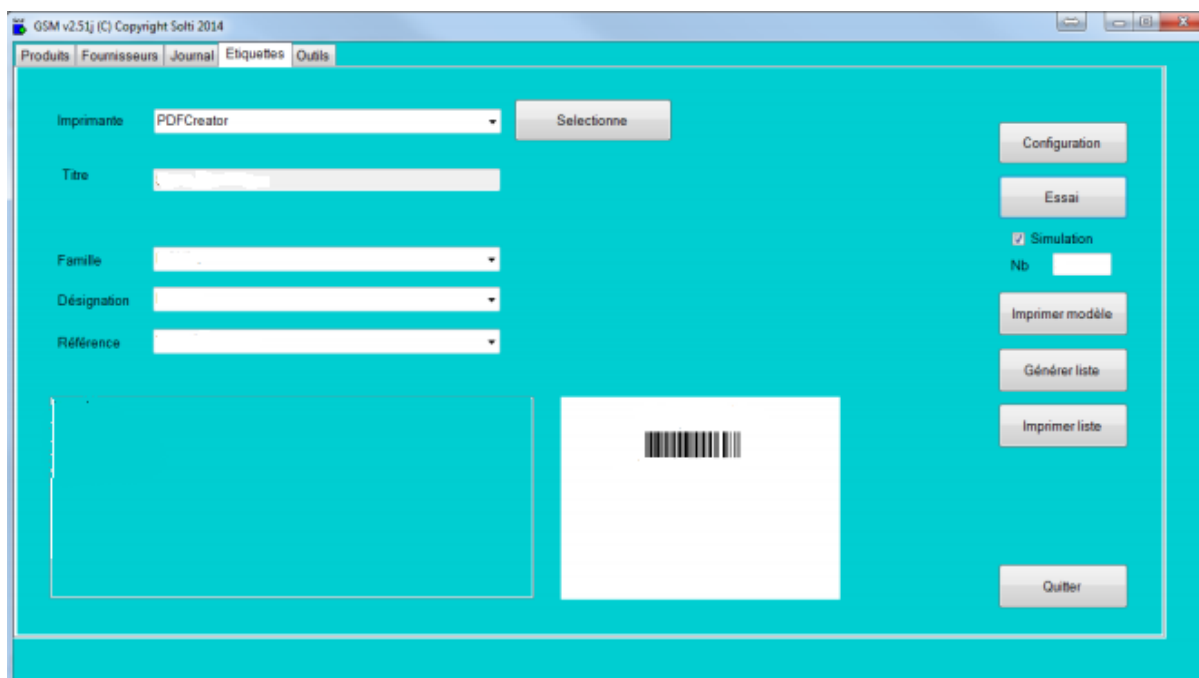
GSM v2.51j (C) Copyright Solti 2014

Produits | Fournisseurs | Journal | Etiquettes | Outils

Imprimante PDFCreator

Selectionne

Titre

Famille

Désignation

Référence

Configuration

Essai

Simulation

Nb

Imprimer modèle

Générer liste

Imprimer liste

Quitter